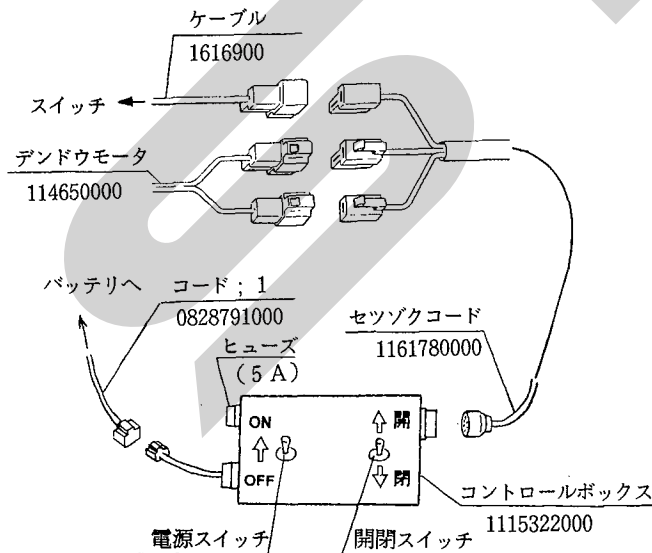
ケーブル
1616900

スイッチ

デンドウモータ
114650000

バッテリへ　コード；1
0828791000

セツゾクコード
1161780000

ヒューズ
（5A）

ON
OFF

開
閉

コントロールボックス
1115322000

電源スイッチ
開閉スイッチ